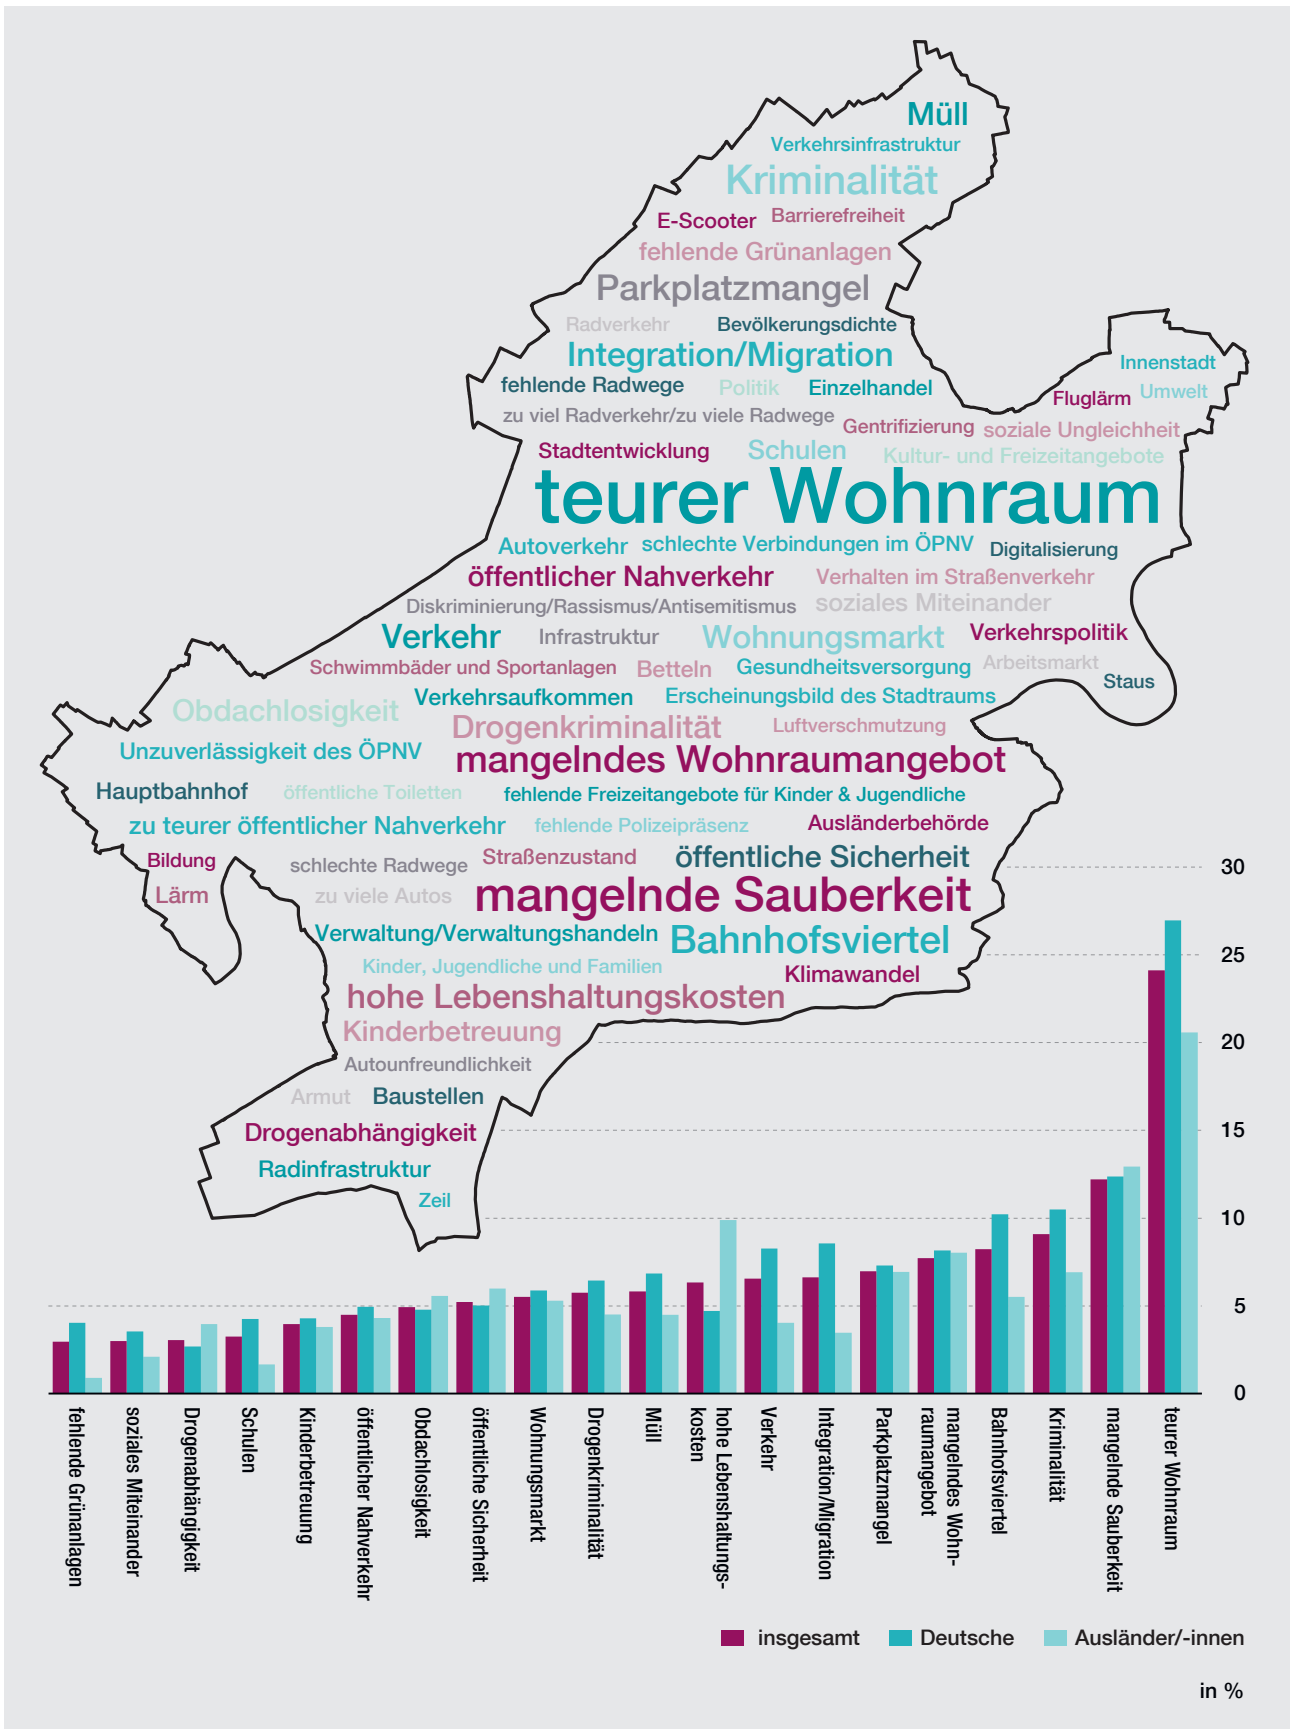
Müll
Verkehrsinfrastruktur
Kriminalität
E-Scooter Barrierefreiheit
fehlende Grünanlagen
Parkplatzmangel
Radverkehr Bevölkerungsdichte
Integration/Migration
fehlende Radwege Politik Einzelhandel
zu viel Radverkehr/zu viele Radwege
Innenstadt
Fluglärm Umwelt
Gentrifizierung soziale Ungleichheit
Stadtentwicklung Schulen Kultur- und Freizeitangebote
teurer Wohnraum
Autoverkehr schlechte Verbindungen im ÖPNV Digitalisierung
öffentlicher Nahverkehr Verhalten im Straßenverkehr
Diskriminierung/Rassismus/Antisemitismus soziales Miteinander
Verkehr Infrastruktur Wohnungsmarkt Verkehrspolitik
Schwimmbäder und Sportanlagen Betteln Gesundheitsversorgung Arbeitsmarkt
Verkehrsaufkommen Erscheinungsbild des Stadtraums Staus
Obdachlosigkeit
Drogenkriminalität Luftverschmutzung
Unzuverlässigkeit des ÖPNV
mangelndes Wohnraumangebot
Hauptbahnhof öffentliche Toiletten fehlende Freizeitangebote für Kinder & Jugendliche
zu teurer öffentlicher Nahverkehr fehlende Polizeipräsenz Ausländerbehörde
Bildung Straßenzustand öffentliche Sicherheit
schlechte Radwege
Lärm zu viele Autos
mangelnde Sauberkeit
Verwaltung/Verwaltungshandeln Bahnhofsviertel
Kinder, Jugendliche und Familien Klimawandel
hohe Lebenshaltungskosten
Kinderbetreuung
Autounfreundlichkeit
Armut Baustellen
Drogenabhängigkeit
Radinfrastruktur
Zeil

30
25
20
15
10
5
0

fehlende Grünanlagen
soziales Miteinander
Drogenabhängigkeit
Schulen
Kinderbetreuung
öffentlicher Nahverkehr
Obdachlosigkeit
öffentliche Sicherheit
Wohnungsmarkt
Drogenkriminalität
Müll
hohe Lebenshaltungskosten
Verkehr
Integration/Migration
Parkplatzmangel
mangelndes Wohnraumangebot
Bahnhofsviertel
Kriminalität
mangelnde Sauberkeit
teurer Wohnraum

insgesamt Deutsche Ausländer/-innen

in %